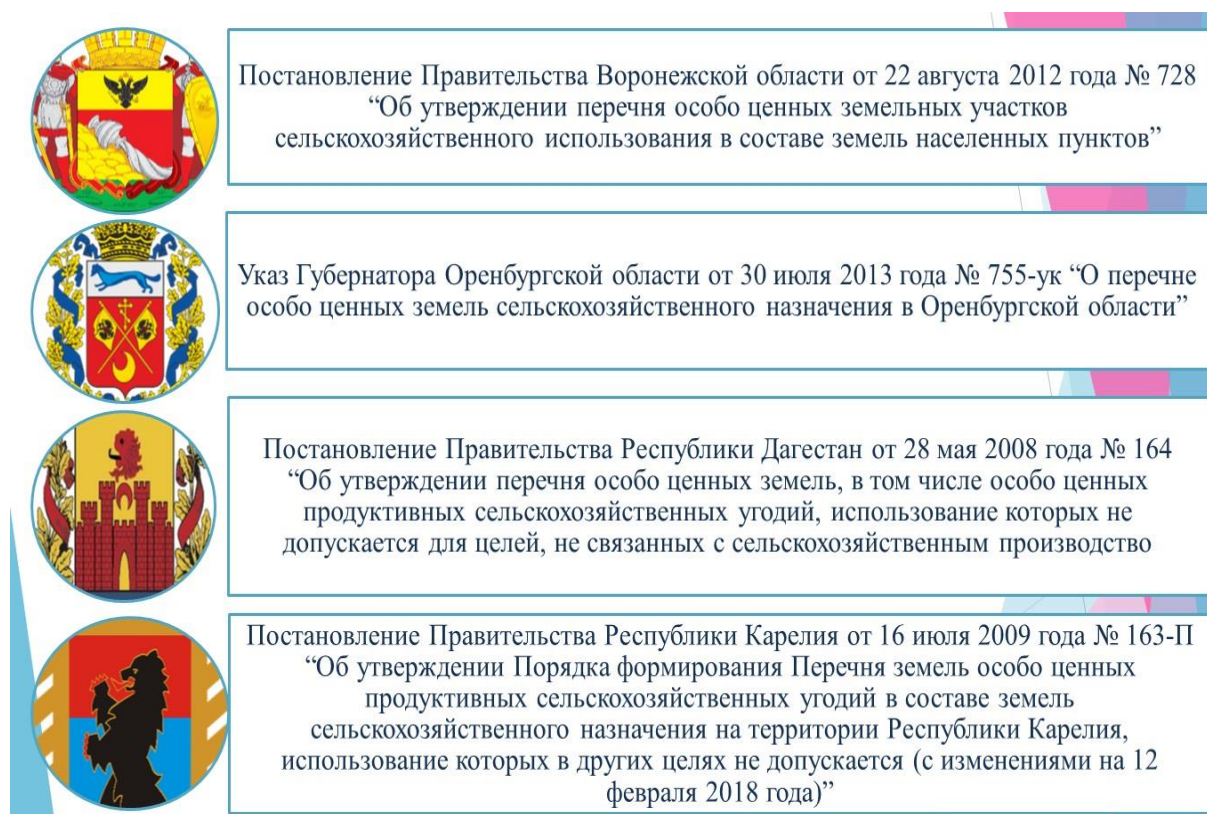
Постановление Правительства Воронежской области от 22 августа 2012 года № 728 “Об утверждении перечня особо ценных земельных участков сельскохозяйственного использования в составе земель населенных пунктов”

Указ Губернатора Оренбургской области от 30 июля 2013 года № 755-ук “О перечне особо ценных земель сельскохозяйственного назначения в Оренбургской области”

Постановление Правительства Республики Дагестан от 28 мая 2008 года № 164 “Об утверждении перечня особо ценных земель, в том числе особо ценных продуктивных сельскохозяйственных угодий, использование которых не допускается для целей, не связанных с сельскохозяйственным производство

Постановление Правительства Республики Карелия от 16 июля 2009 года № 163-П “Об утверждении Порядка формирования Перечня земель особо ценных продуктивных сельскохозяйственных угодий в составе земель сельскохозяйственного назначения на территории Республики Карелия, использование которых в других целях не допускается (с изменениями на 12 февраля 2018 года)”